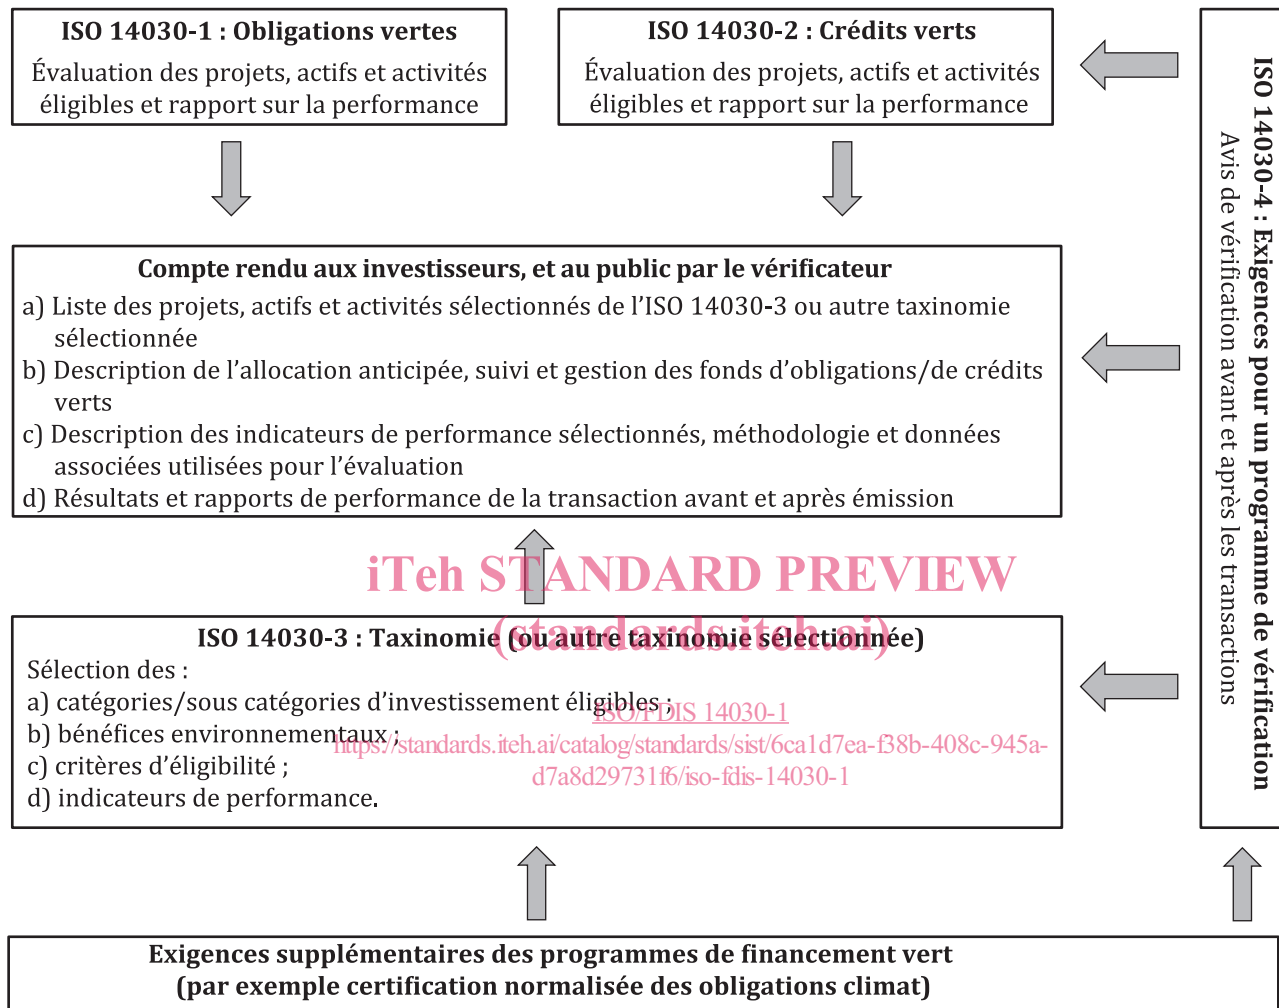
**ISO 14030-1 : Obligations vertes**
Évaluation des projets, actifs et activités éligibles et rapport sur la performance

**ISO 14030-2 : Crédits verts**
Évaluation des projets, actifs et activités éligibles et rapport sur la performance

**ISO 14030-4 : Exigences pour un programme de vérification**
Avis de vérification avant et après les transactions

**Compte rendu aux investisseurs, et au public par le vérificateur**
a) Liste des projets, actifs et activités sélectionnés de l'ISO 14030-3 ou autre taxinomie sélectionnée
b) Description de l'allocation anticipée, suivi et gestion des fonds d'obligations/de crédits verts
c) Description des indicateurs de performance sélectionnés, méthodologie et données associées utilisées pour l'évaluation
d) Résultats et rapports de performance de la transaction avant et après émission

iTeh STANDARD PREVIEW
(standards.iteh.ai)

**ISO 14030-3 : Taxinomie (ou autre taxinomie sélectionnée)**
Sélection des :
a) catégories/sous catégories d'investissement éligibles ;
b) bénéfices environnementaux ;
c) critères d'éligibilité ;
d) indicateurs de performance.

ISO/FDIS 14030-1
https://standards.iteh.ai/catalog/standards/sist/6ca1d7ea-f38b-408c-945a-d7a8d29731f6/iso-fdis-14030-1

**Exigences supplémentaires des programmes de financement vert (par exemple certification normalisée des obligations climat)**